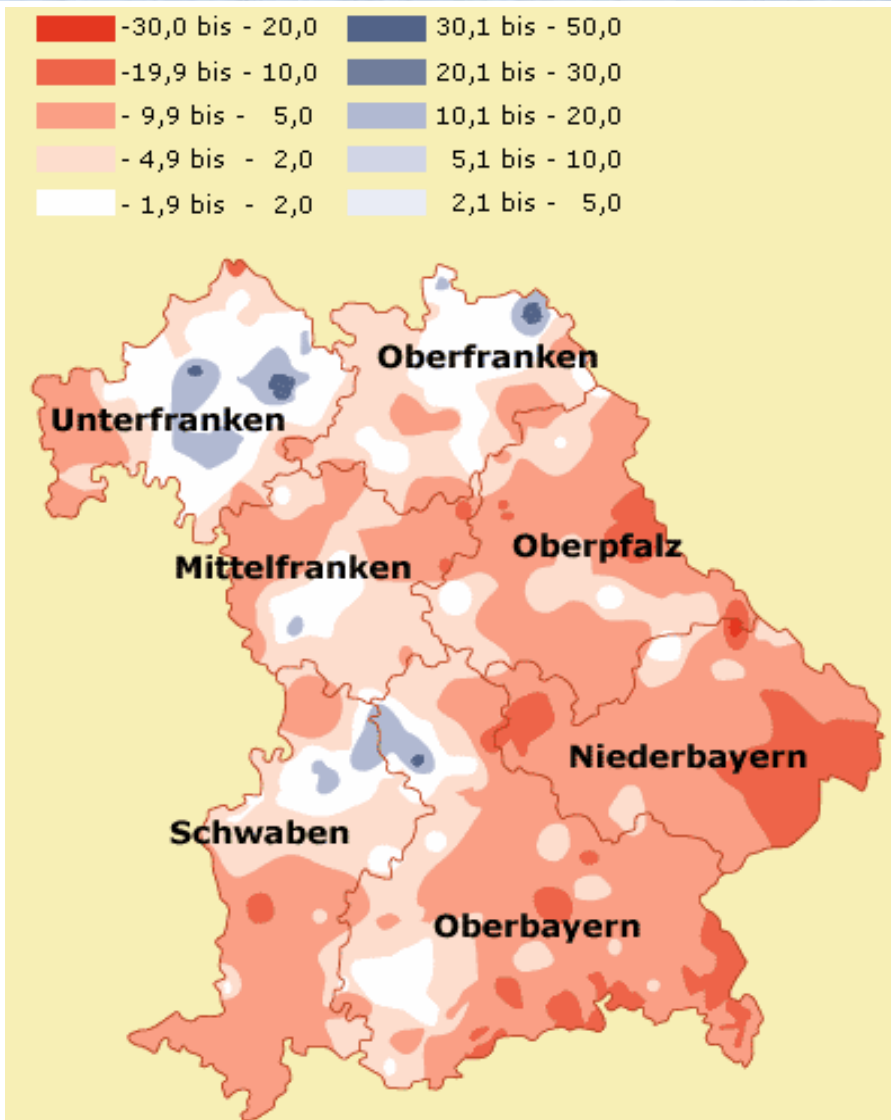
-30,0 bis - 20,0
-19,9 bis - 10,0
- 9,9 bis - 5,0
- 4,9 bis - 2,0
- 1,9 bis - 2,0

30,1 bis - 50,0
20,1 bis - 30,0
10,1 bis - 20,0
5,1 bis - 10,0
2,1 bis - 5,0

Oberfranken
Unterfranken
Oberpfalz
Mittelfranken
Niederbayern
Schwaben
Oberbayern